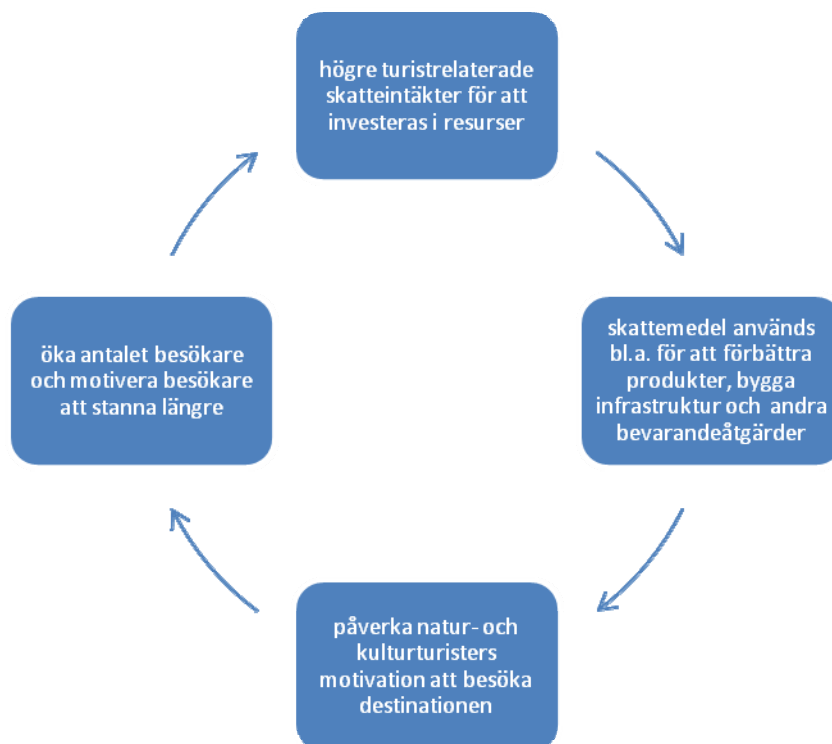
högre turistrelaterade skatteintäkter för att investeras i resurser

skattemedel används bl.a. för att förbättra produkter, bygga infrastruktur och andra bevarandeåtgärder

påverka natur- och kulturturisters motivation att besöka destinationen

öka antalet besökare och motivera besökare att stanna längre